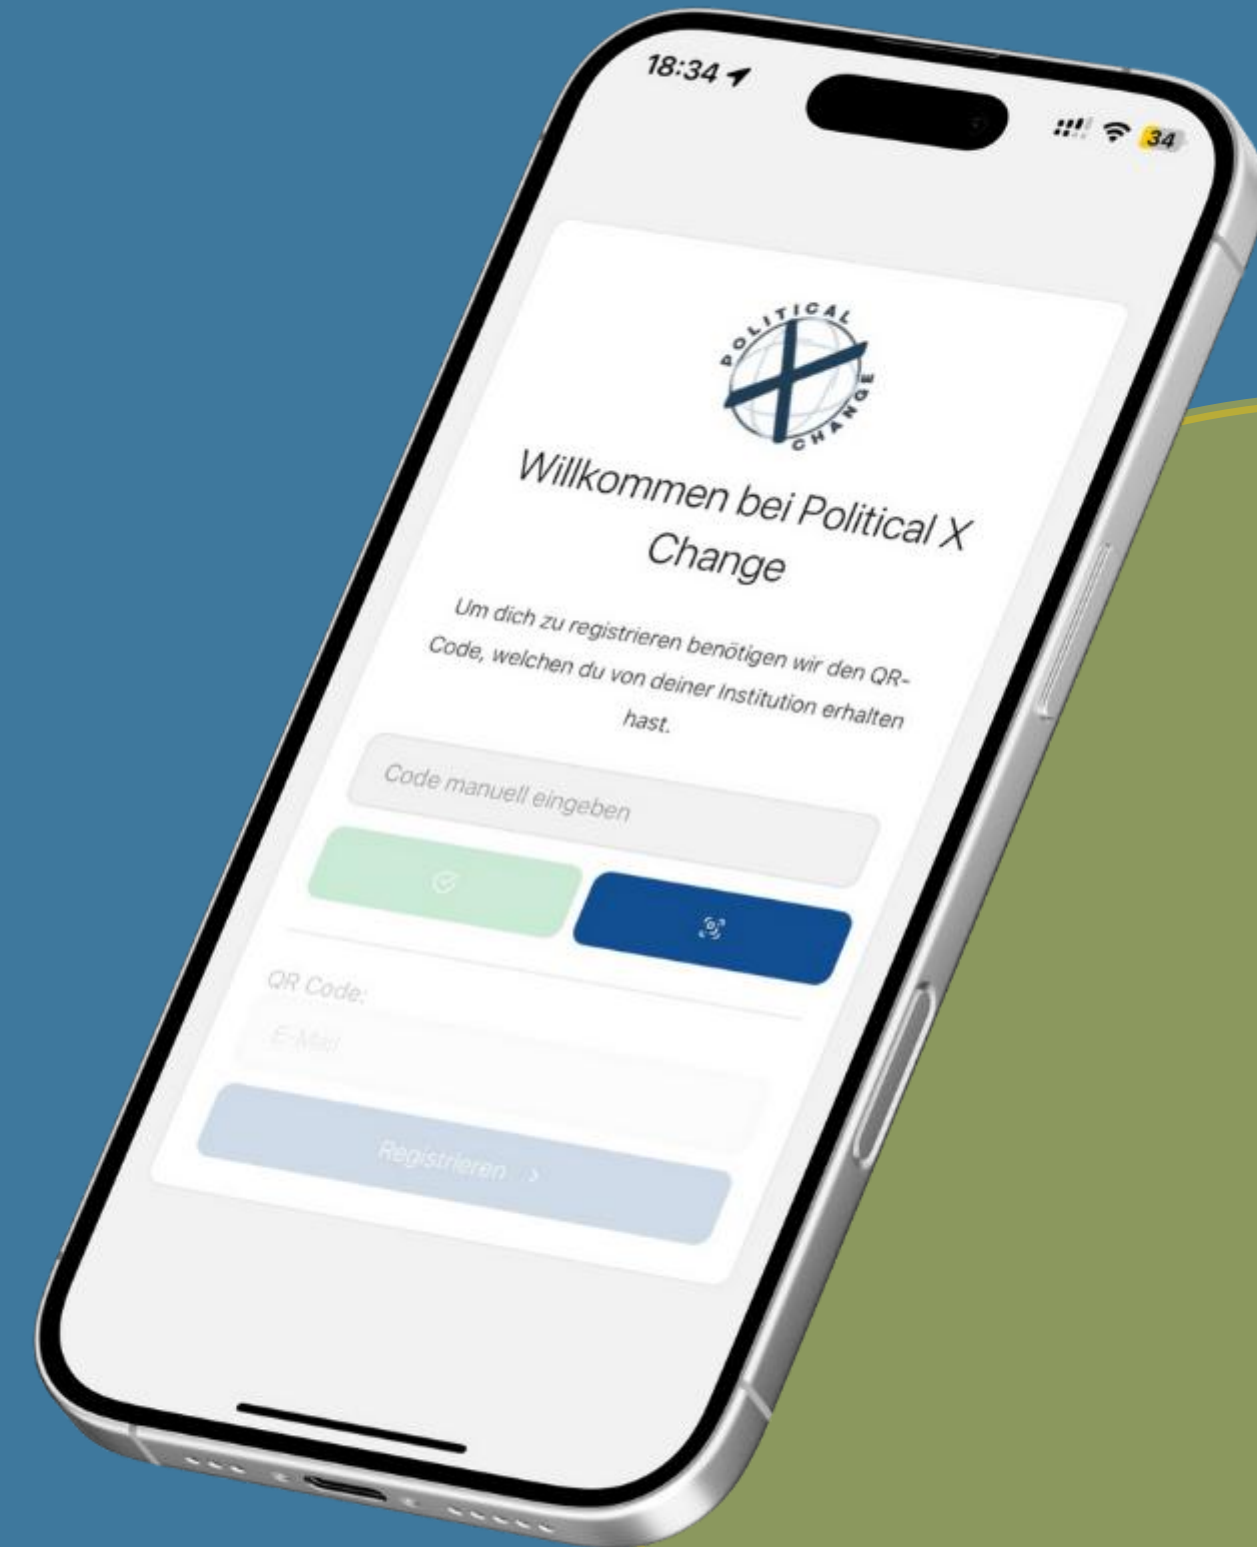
18:34

34

POLITICAL X CHANGE

Willkommen bei Political X Change

Um dich zu registrieren benötigen wir den QR-Code, welchen du von deiner Institution erhalten hast.

Code manuell eingeben

QR Code:

E-Mail

Registrieren ›